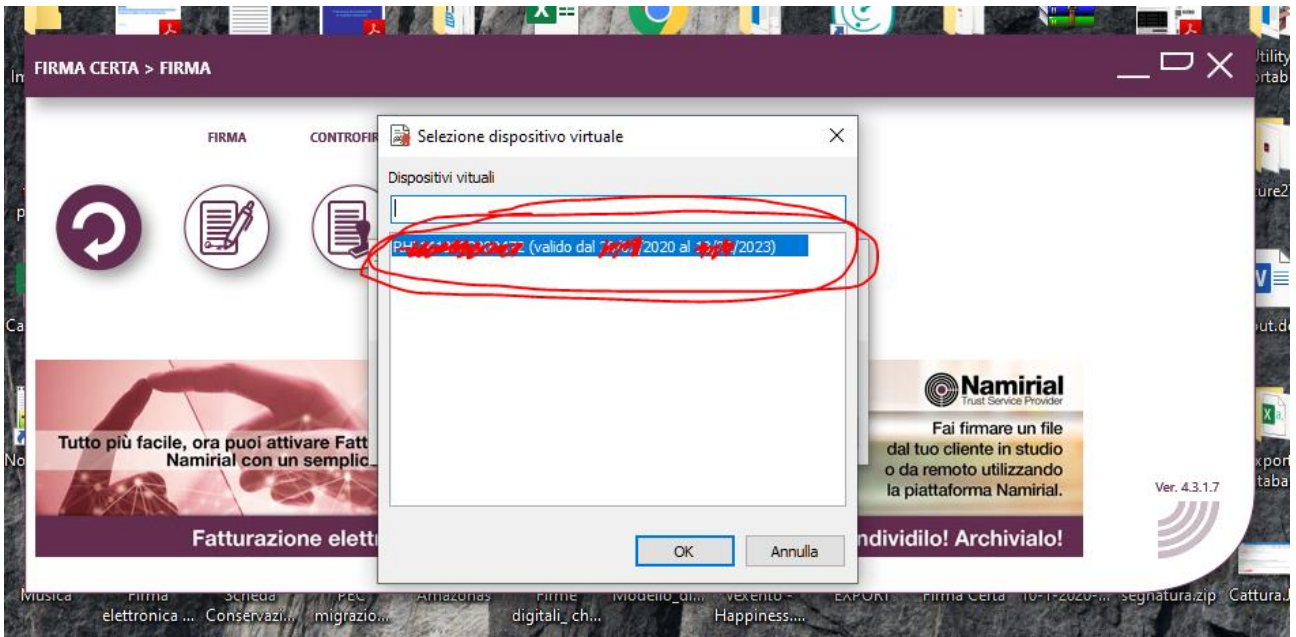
FIRMA CERTA > FIRMA

FIRMA

CONTROFIR

Selezione dispositivo virtuale

Dispositivi vituali

P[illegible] (valido dal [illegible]/2020 al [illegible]/2023)

OK

Annulla

Tutto più facile, ora puoi attivare Fatt
Namirial con un semplic

Namirial
Trust Service Provider

Fai firmare un file
dal tuo cliente in studio
o da remoto utilizzando
la piattaforma Namirial.

Fatturazione elett

ndividilo! Archivialo!

Ver. 4.3.1.7

Musica

Firma elettronica ...

Scheda Conservazi...

PEC migrazio...

Amazonas

Firme digitali_ ch...

Modello_di...

Vexento - Happiness....

EXPORT

Firma Certa

10-1-2020-...

segnatura.zip

Cattura.J

tility
rtab

ure2

ut.d

xport
taba

Ca

No

In